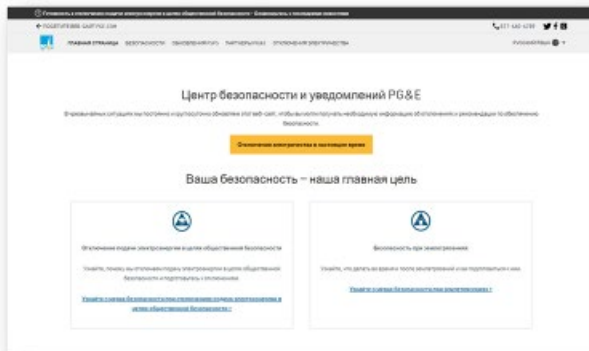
Готовность к отключению подачи электроэнергии в целях общественной безопасности – Оставайтесь с последними новостями

← ПОСЕТИТЕ WWW.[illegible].COM

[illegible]

ГЛАВНАЯ СТРАНИЦА БЕЗОПАСНОСТЬ ОБНОВЛЕНИЯ ПАРТНЕРЫ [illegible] ОТКЛЮЧЕНИЕ ЭЛЕКТРИЧЕСТВА

РУССКИЙ

Центр безопасности и уведомлений PG&E

В чрезвычайных ситуациях мы постоянно и круглосуточно обновляем этот веб-сайт, чтобы вы могли получать необходимую информацию об отключениях и рекомендации по обеспечению безопасности.

Отключение электричества в настоящее время

Ваша безопасность – наша главная цель

Отключение подачи электроэнергии в целях общественной безопасности

Узнайте, почему мы отключаем подачу электроэнергии в целях общественной безопасности и подготовьтесь к отключению.

Узнайте о мерах безопасности при отключении подачи электроэнергии в целях общественной безопасности >

Безопасность при землетрясении

Узнайте, что делать во время и после землетрясения и как подготовиться к ним.

Узнайте о мерах безопасности при землетрясениях >